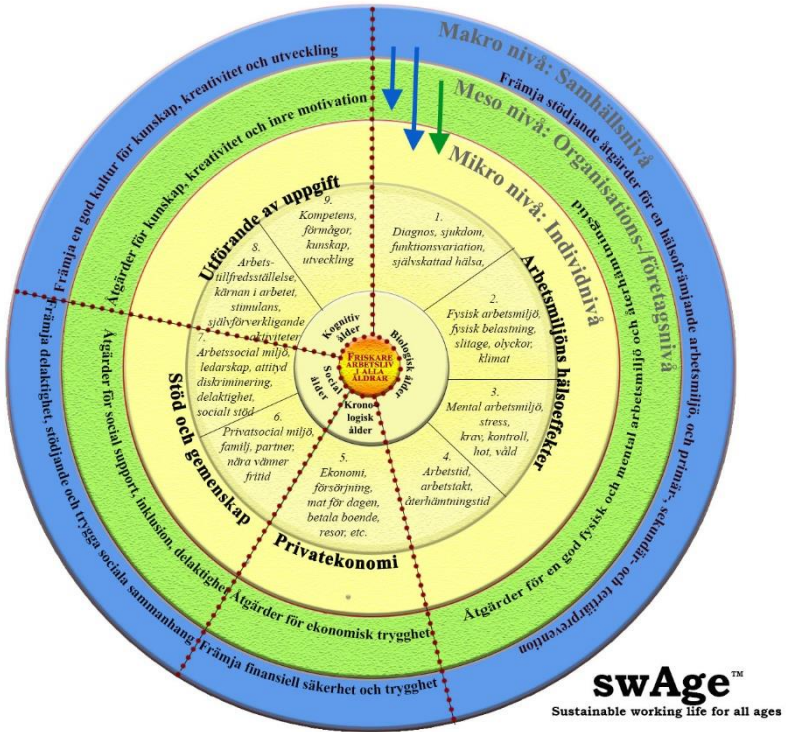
Makro nivå: Samhällsnivå

Meso nivå: Organisations-/företagsnivå

Mikro nivå: Individnivå

Främja en god kultur för kunskap, kreativitet och utveckling

Främja stödjande åtgärder för en hälsofrämjande arbetsmiljö, och primär-, sekundär- och tertiärprevention

Främja delaktighet, stödjande och trygga sociala sammanhang

Främja finansiell säkerhet och trygghet

Åtgärder för kunskap, kreativitet och inre motivation

Åtgärder för en god fysisk och mental arbetsmiljö och återhämtning

Åtgärder för social support, inklusion, delaktighet

Åtgärder för ekonomisk trygghet

Utförande av uppgift

Arbetsmiljöns hälsoeffekter

Stöd och gemenskap

Privatekonomi

1. Diagnos, sjukdom, funktionsvariation, självskattad hälsa,

2. Fysisk arbetsmiljö, fysisk belastning, slitage, olyckor, klimat

3. Mental arbetsmiljö, stress, krav, kontroll, hot, våld

4. Arbetstid, arbetstakt, återhämtningstid

5. Ekonomi, försörjning, mat för dagen, betala boende, resor, etc.

6. Privatsocial miljö, familj, partner, nära vänner fritid

7. Arbetssocial miljö, ledarskap, attityd diskriminering, delaktighet, socialt stöd

8. Arbets-tillfredsställelse, kärnan i arbetet, stimulans, självförverkligande aktiviteter

9. Kompetens, förmågor, kunskap, utveckling

Kognitiv ålder

Biologisk ålder

Social ålder

Krono-logisk ålder

FRISKARE ARBETSLIV I ALLA ÅLDRAR

swAge™
Sustainable working life for all ages